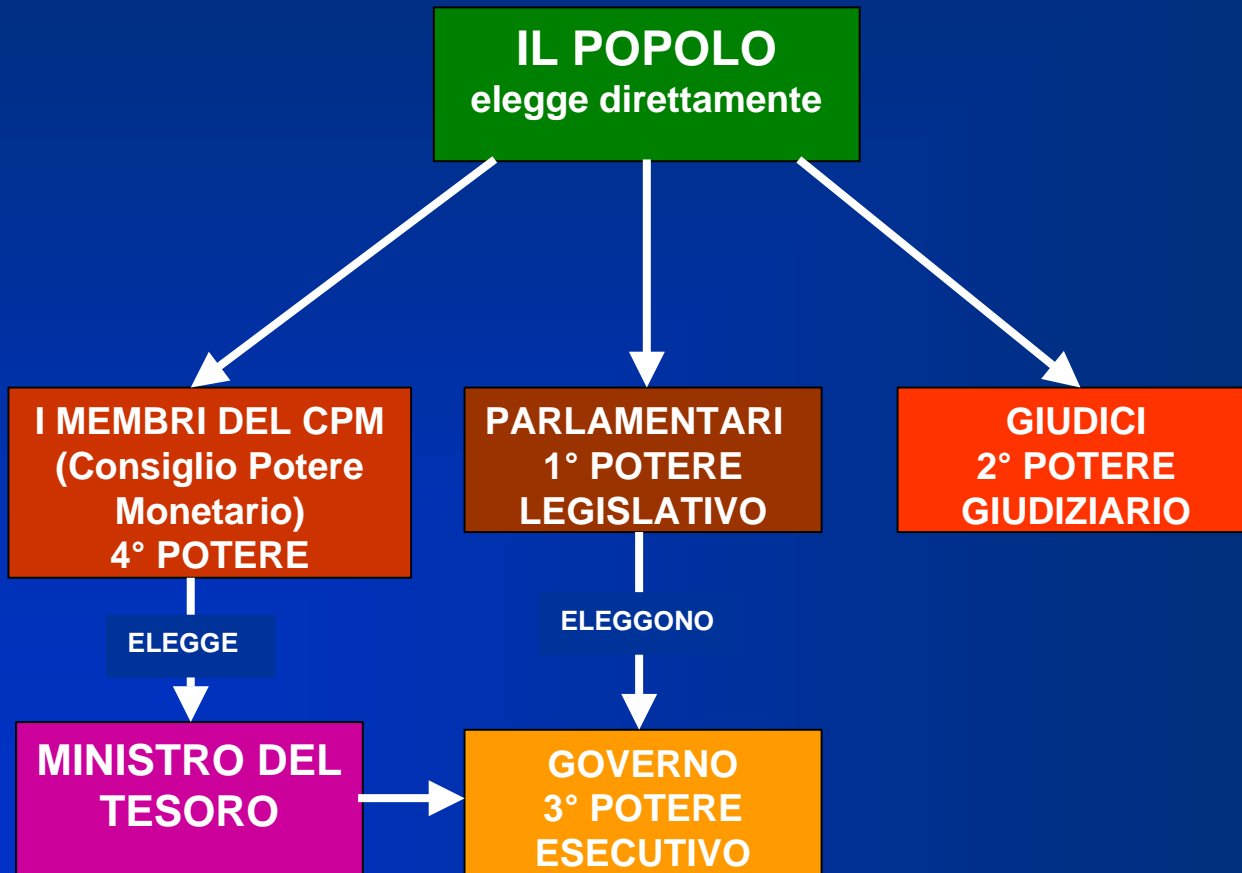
IL POPOLO
elegge direttamente

I MEMBRI DEL CPM
(Consiglio Potere Monetario)
4° POTERE

PARLAMENTARI
1° POTERE
LEGISLATIVO

GIUDICI
2° POTERE
GIUDIZIARIO

ELEGGE

ELEGGONO

MINISTRO DEL TESORO

GOVERNO
3° POTERE
ESECUTIVO